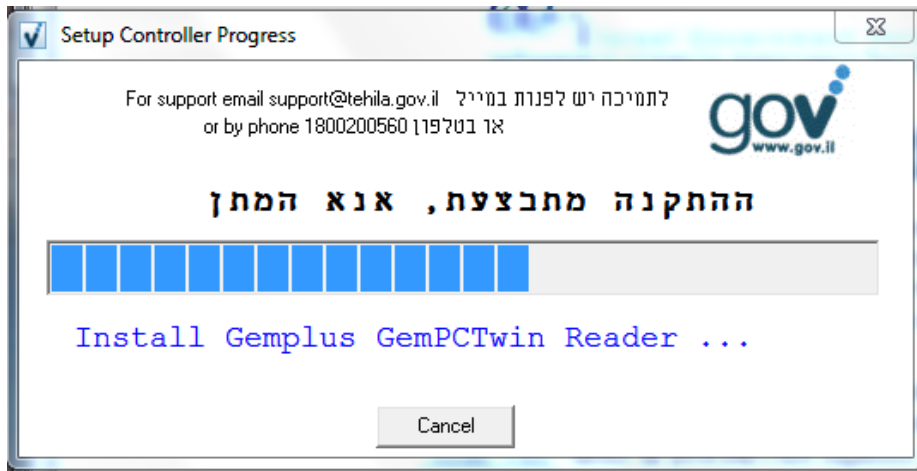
Setup Controller Progress

For support email support@tehila.gov.il לתמיכה יש לפנות במייל
or by phone 1800200560 או בטלפון

gov
www.gov.il

ההתקנה מתבצעת, אנא המתן

Install Gemplus GemPCTwin Reader ...

Cancel